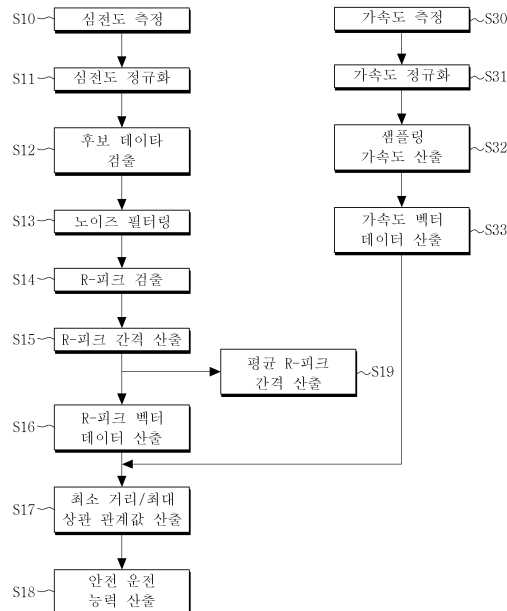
S10 심전도 측정

S11 심전도 정규화

S12 후보 데이타 검출

S13 노이즈 필터링

S14 R-피크 검출

S15 R-피크 간격 산출

평균 R-피크 간격 산출 S19

S16 R-피크 벡터 데이터 산출

S17 최소 거리/최대 상관 관계값 산출

S18 안전 운전 능력 산출

가속도 측정 S30

가속도 정규화 S31

샘플링 가속도 산출 S32

가속도 벡터 데이터 산출 S33